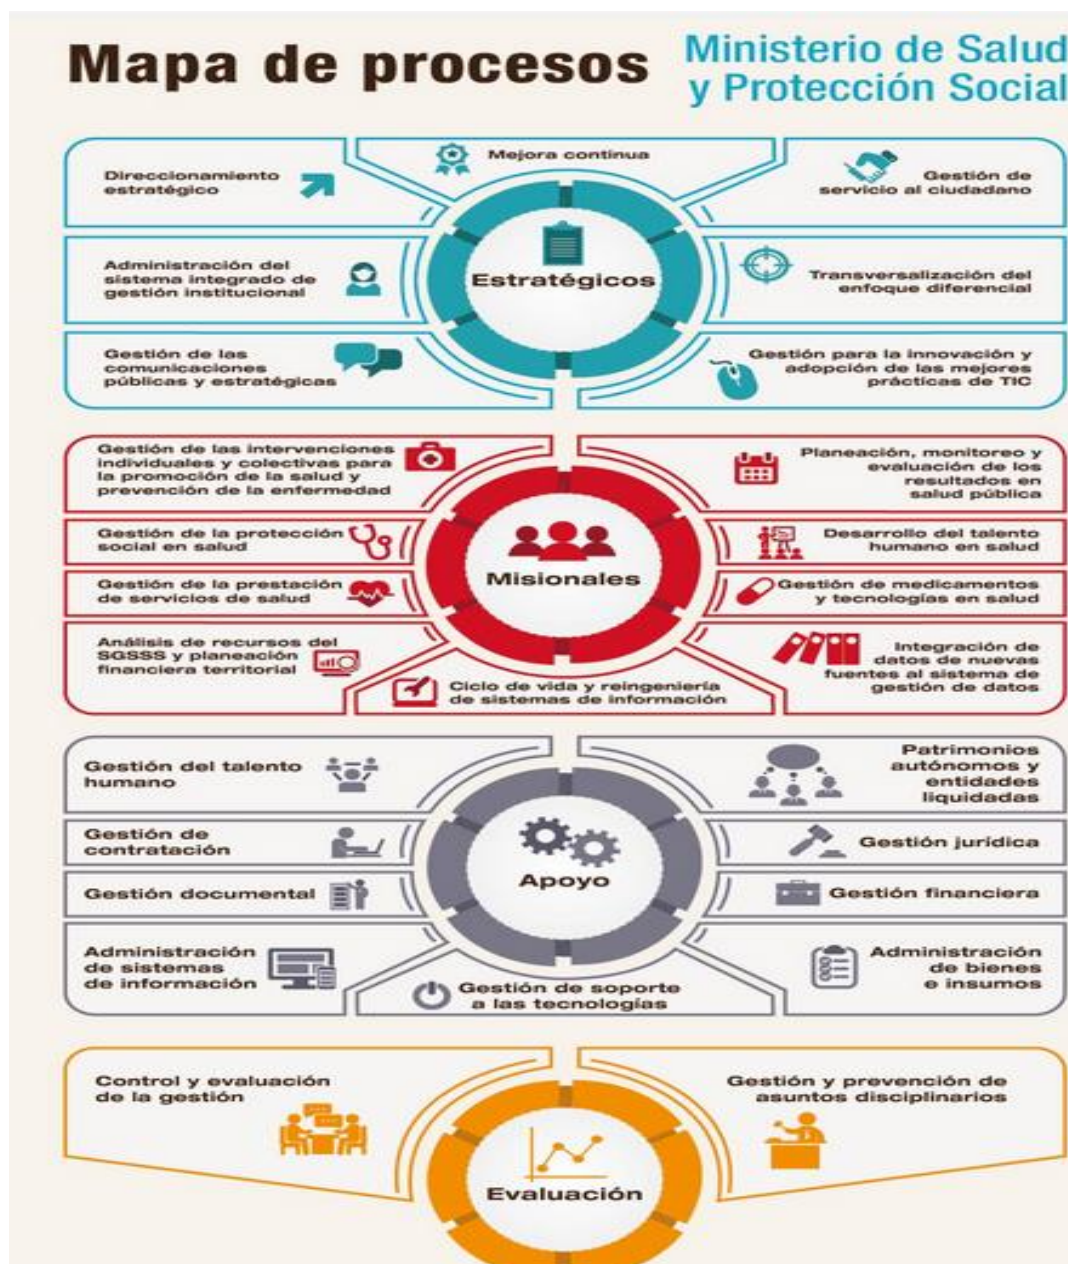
Mapa de procesos

Ministerio de Salud y Protección Social

Mejora continua

Direccionamiento estratégico

Gestión de servicio al ciudadano

Estratégicos

Administración del sistema integrado de gestión institucional

Transversalización del enfoque diferencial

Gestión de las comunicaciones públicas y estratégicas

Gestión para la innovación y adopción de las mejores prácticas de TIC

Gestión de las intervenciones individuales y colectivas para la promoción de la salud y prevención de la enfermedad

Planeación, monitoreo y evaluación de los resultados en salud pública

Gestión de la protección social en salud

Misionales

Desarrollo del talento humano en salud

Gestión de la prestación de servicios de salud

Gestión de medicamentos y tecnologías en salud

Análisis de recursos del SGSSS y planeación financiera territorial

Integración de datos de nuevas fuentes al sistema de gestión de datos

Ciclo de vida y reingeniería de sistemas de información

Gestión del talento humano

Patrimonios autónomos y entidades liquidadas

Gestión de contratación

Apoyo

Gestión jurídica

Gestión documental

Gestión financiera

Administración de sistemas de información

Administración de bienes e insumos

Gestión de soporte a las tecnologías

Control y evaluación de la gestión

Gestión y prevención de asuntos disciplinarios

Evaluación